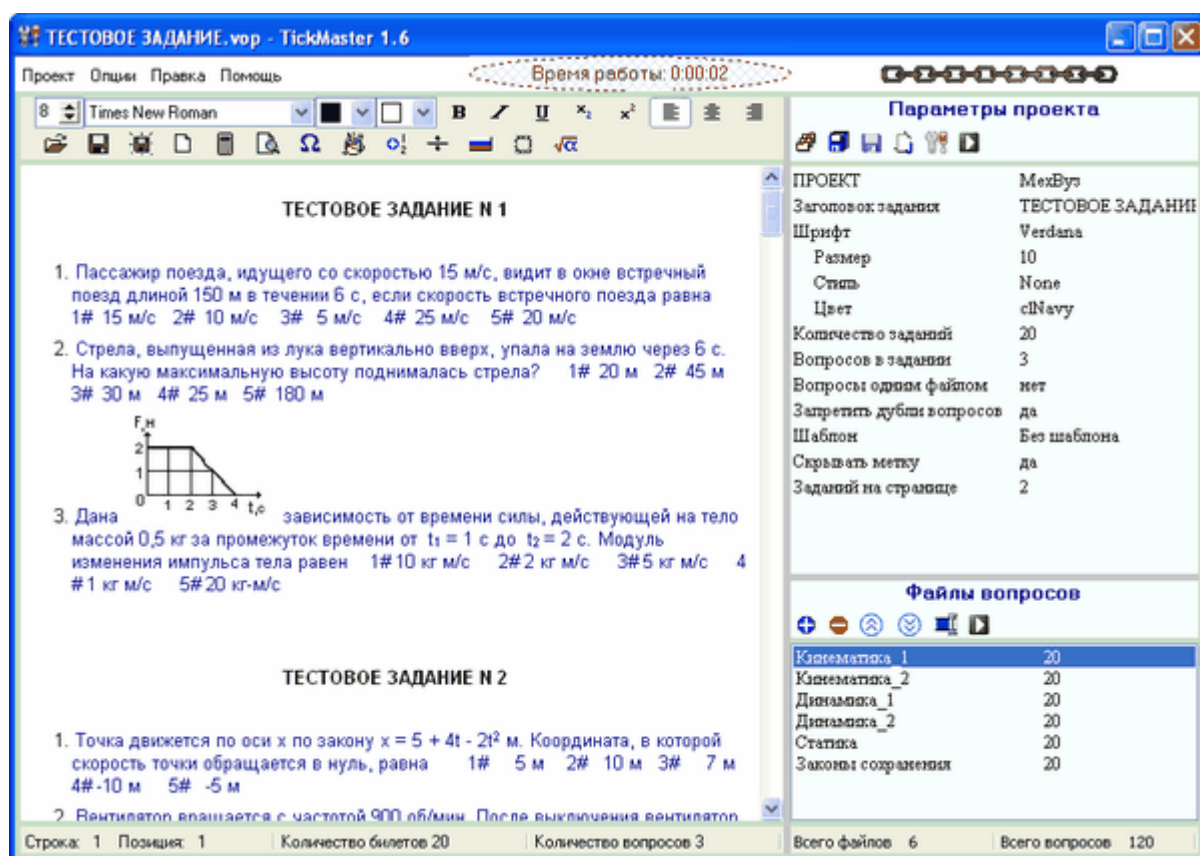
ТЕСТОВОЕ ЗАДАНИЕ.vop - TickMaster 1.6

Проект Опции Правка Помощь

Время работы: 0:00:02

8 Times New Roman B I U $x_2$ $x^2$

Параметры проекта

| | |
|---|---|
| ПРОЕКТ | МехВуз |
| Заголовок задания | ТЕСТОВОЕ ЗАДАНИЕ |
| Шрифт | Verdana |
| Размер | 10 |
| Стиль | None |
| Цвет | clNavy |
| Количество заданий | 20 |
| Вопросов в задании | 3 |
| Вопросы одним файлом | нет |
| Запретить дубли вопросов | да |
| Шаблон | Без шаблона |
| Скрывать метку | да |
| Заданий на странице | 2 |

ТЕСТОВОЕ ЗАДАНИЕ N 1

1. Пассажир поезда, идущего со скоростью 15 м/с, видит в окне встречный поезд длиной 150 м в течении 6 с, если скорость встречного поезда равна 1# 15 м/с 2# 10 м/с 3# 5 м/с 4# 25 м/с 5# 20 м/с

2. Стрела, выпущенная из лука вертикально вверх, упала на землю через 6 с. На какую максимальную высоту поднималась стрела? 1# 20 м 2# 45 м 3# 30 м 4# 25 м 5# 180 м

F,H
2
1
0 1 2 3 4 t,c

3. Дана зависимость от времени силы, действующей на тело массой 0,5 кг за промежуток времени от $t_1 = 1$ с до $t_2 = 2$ с. Модуль изменения импульса тела равен 1#10 кг м/с 2#2 кг м/с 3#5 кг м/с 4#1 кг м/с 5#20 кг-м/с

ТЕСТОВОЕ ЗАДАНИЕ N 2

1. Точка движется по оси х по закону $x = 5 + 4t - 2t^2$ м. Координата, в которой скорость точки обращается в нуль, равна 1# 5 м 2# 10 м 3# 7 м 4# -10 м 5# -5 м

2. Вентилятор вращается с частотой 900 об/мин. После выключения вентилятор

Файлы вопросов

| | |
|---|---|
| Кинематика_1 | 20 |
| Кинематика_2 | 20 |
| Динамика_1 | 20 |
| Динамика_2 | 20 |
| Статика | 20 |
| Законы сохранения | 20 |

Строка: 1 Позиция: 1 Количество билетов 20 Количество вопросов 3 Всего файлов 6 Всего вопросов 120